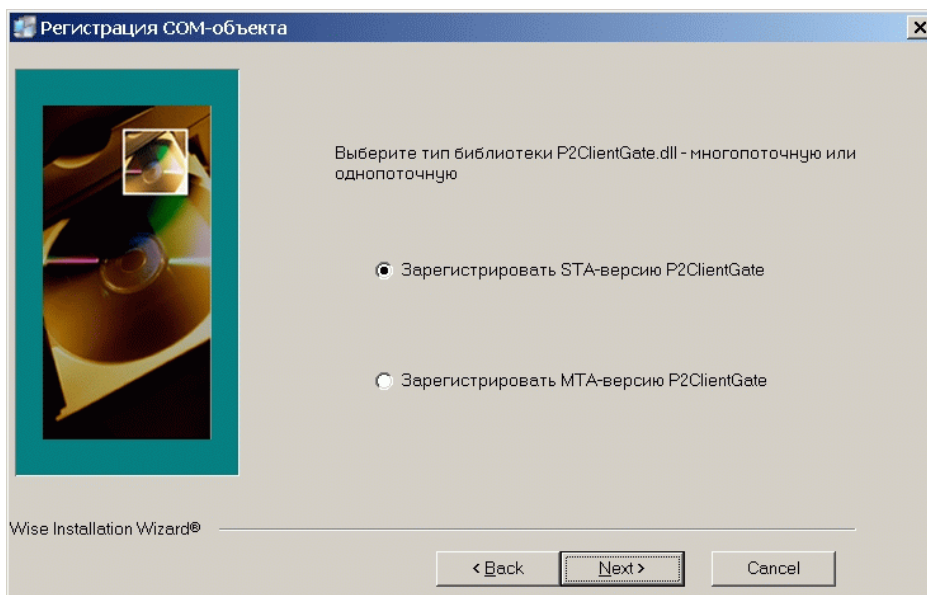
Регистрация COM-объекта

Выберите тип библиотеки P2ClientGate.dll - многопоточную или однопоточную

Зарегистрировать STA-версию P2ClientGate

Зарегистрировать MTA-версию P2ClientGate

Wise Installation Wizard®

< Back

Next >

Cancel